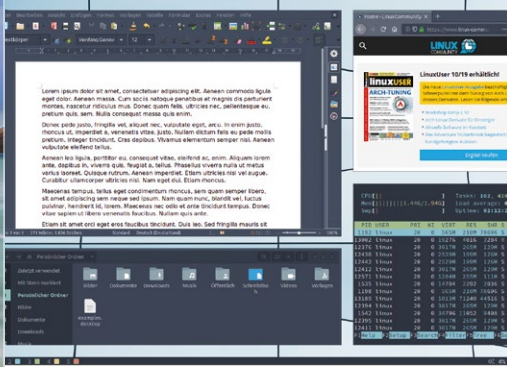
Textkörper
Verdana;Geneva
12

Lorem ipsum dolor sit amet, consectetuer adipiscing elit. Aenean commodo ligula eget dolor. Aenean massa. Cum sociis natoque penatibus et magnis dis parturient montes, nascetur ridiculus mus. Donec quam felis, ultricies nec, pellentesque eu, pretium quis, sem. Nulla consequat massa quis enim.

Donec pede justo, fringilla vel, aliquet nec, vulputate eget, arcu. In enim justo, rhoncus ut, imperdiet a, venenatis vitae, justo. Nullam dictum felis eu pede mollis pretium. Integer tincidunt. Cras dapibus. Vivamus elementum semper nisi. Aenean vulputate eleifend tellus.

Aenean leo ligula, porttitor eu, consequat vitae, eleifend ac, enim. Aliquam lorem ante, dapibus in, viverra quis, feugiat a, tellus. Phasellus viverra nulla ut metus varius laoreet. Quisque rutrum. Aenean imperdiet. Etiam ultricies nisi vel augue. Curabitur ullamcorper ultricies nisi. Nam eget dui. Etiam rhoncus.

Maecenas tempus, tellus eget condimentum rhoncus, sem quam semper libero, sit amet adipiscing sem neque sed ipsum. Nam quam nunc, blandit vel, luctus pulvinar, hendrerit id, lorem. Maecenas nec odio et ante tincidunt tempus. Donec vitae sapien ut libero venenatis faucibus. Nullam quis ante.

Etiam sit amet orci eget eros faucibus tincidunt. Duis leo. Sed fringilla mauris sit

Persönlicher Ordner
Zuletzt verwendet
Mit Stern markiert
Persönlicher Ordner
Bilder
Dokumente
Downloads
Musik
Dokumente
Downloads
Musik
Öffentlich
Schreibtisch
Videos
Vorlagen
examples.desktop

LinuxUser 10/19 erhältlich!
LINUX USER
ARCH-TUNING
Digital kaufen

CPU[
Mem[
Swp[
Tasks:
Load average:
Uptime:
PID USER PRI NI VIRT RES SHR S